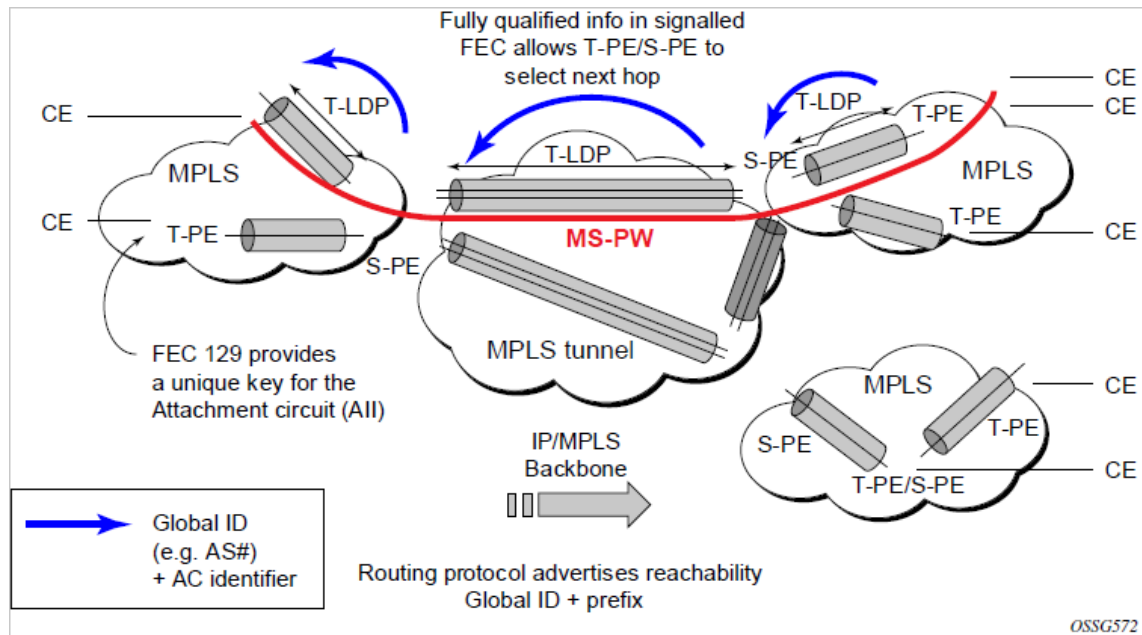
Fully qualified info in signalled FEC allows T-PE/S-PE to select next hop

CE

T-LDP

MPLS

CE

T-PE

T-LDP

S-PE

MS-PW

T-LDP

S-PE

T-PE

MPLS

T-PE

CE

CE

CE

MPLS tunnel

FEC 129 provides a unique key for the Attachment circuit (AII)

MPLS

CE

S-PE

T-PE

CE

T-PE/S-PE

IP/MPLS Backbone

Global ID (e.g. AS#) + AC identifier

Routing protocol advertises reachability Global ID + prefix

OSSG572